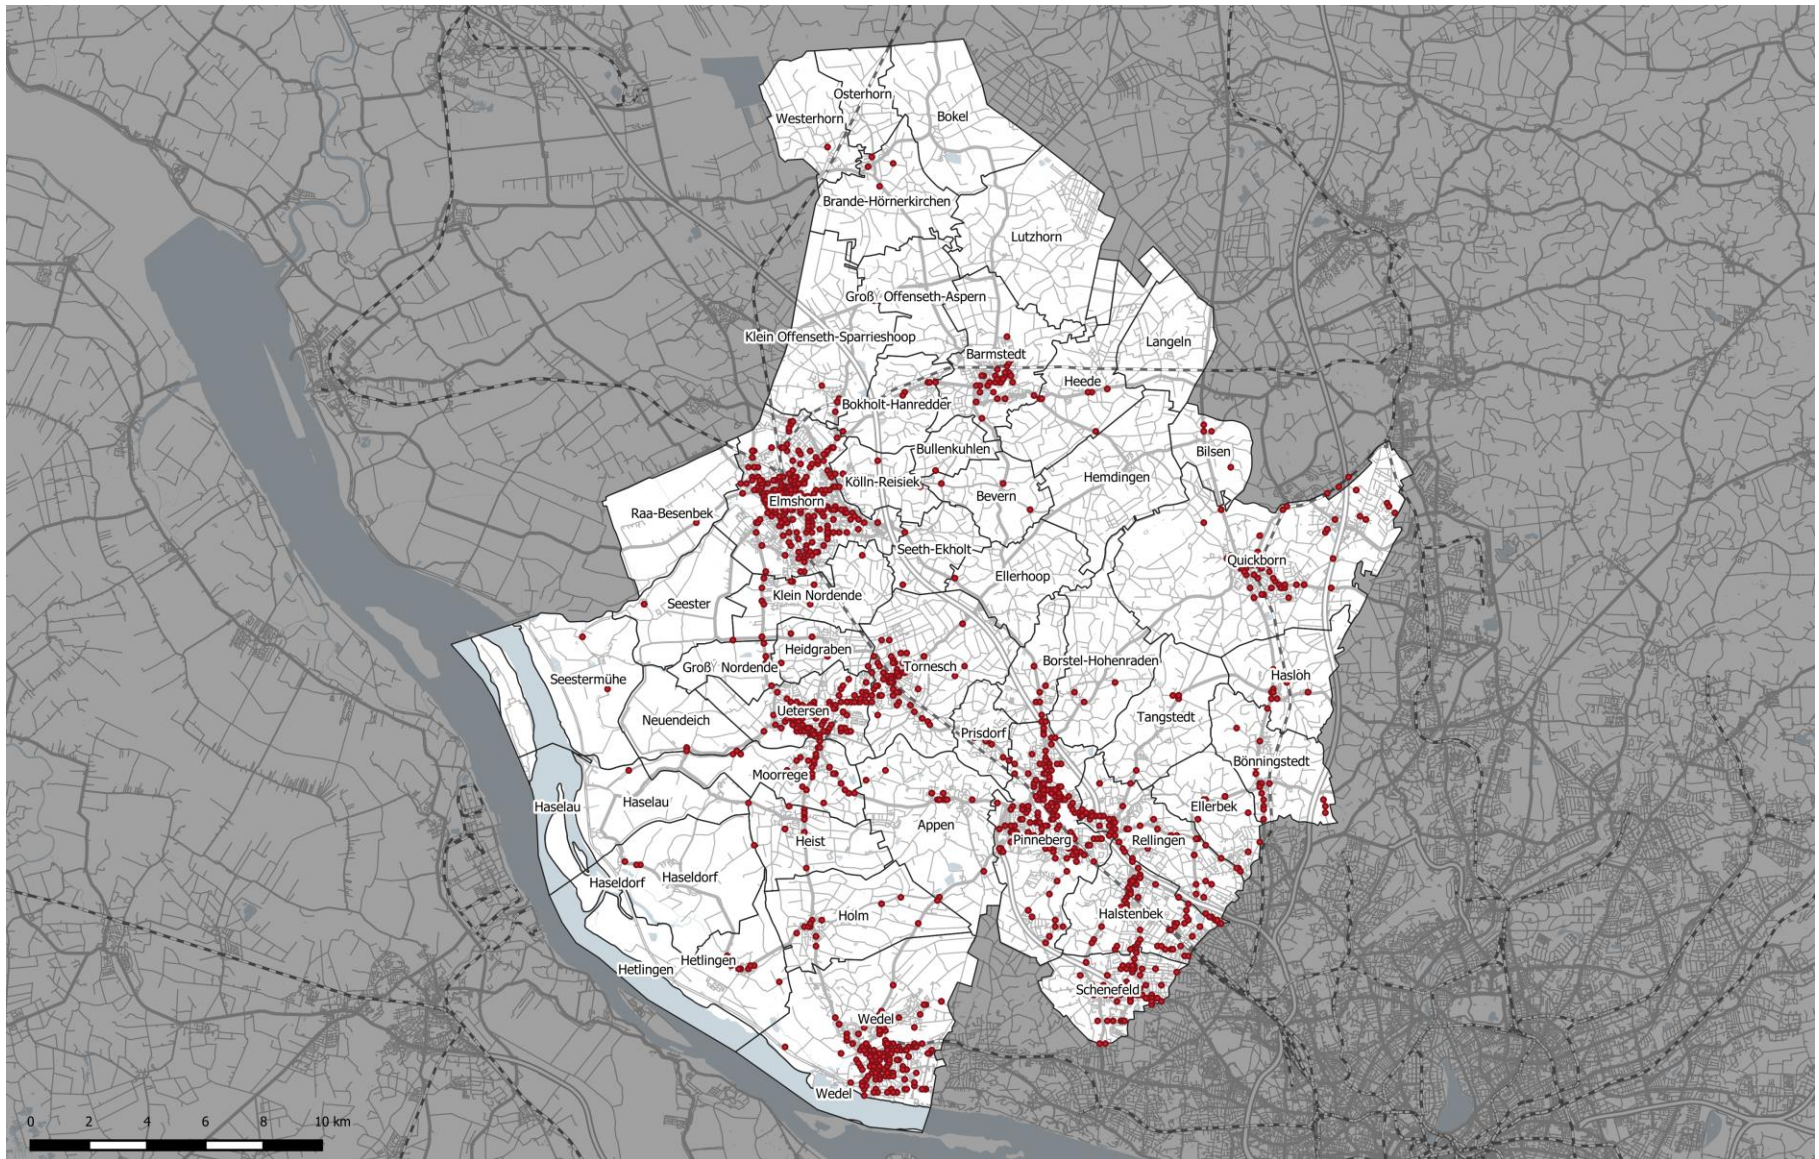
Osterhorn
Westerhorn
Bokel
Brande-Hörnerkirchen
Lutzhorn
Groß Offenseth-Aspern
Klein Offenseth-Sparrieshoop
Barmstedt
Langeln
Heede
Bokholt-Hanredder
Bullenkuhlen
Bilsen
Kölln-Reisiek
Elmshorn
Bevern
Hemdingen
Raa-Besenbek
Seeth-Ekholt
Quickborn
Ellerhoop
Klein Nordende
Seester
Heidgraben
Groß Nordende
Tornesch
Borstel-Hohenraden
Seestermühe
Hasloh
Uetersen
Tangstedt
Neuendeich
Prisdorf
Moorrege
Bönningstedt
Haselau
Haselau
Ellerbek
Appen
Heist
Pinneberg
Rellingen
Haseldorf
Haseldorf
Holm
Halstenbek
Hetlingen
Hetlingen
Schenefeld
Wedel
Wedel
0
2
4
6
8
10 km